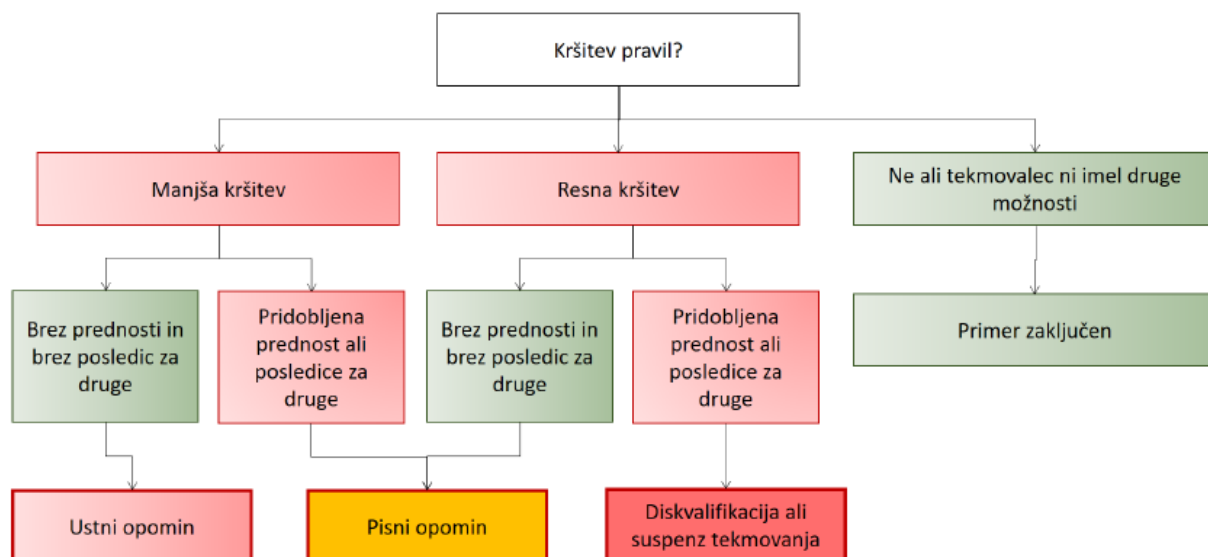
Kršitev pravil?

Manjša kršitev

Resna kršitev

Ne ali tekmovalec ni imel druge možnosti

Brez prednosti in brez posledic za druge

Pridobljena prednost ali posledice za druge

Brez prednosti in brez posledic za druge

Pridobljena prednost ali posledice za druge

Primer zaključen

Ustni opomin

Pisni opomin

Diskvalifikacija ali suspenz tekmovanja